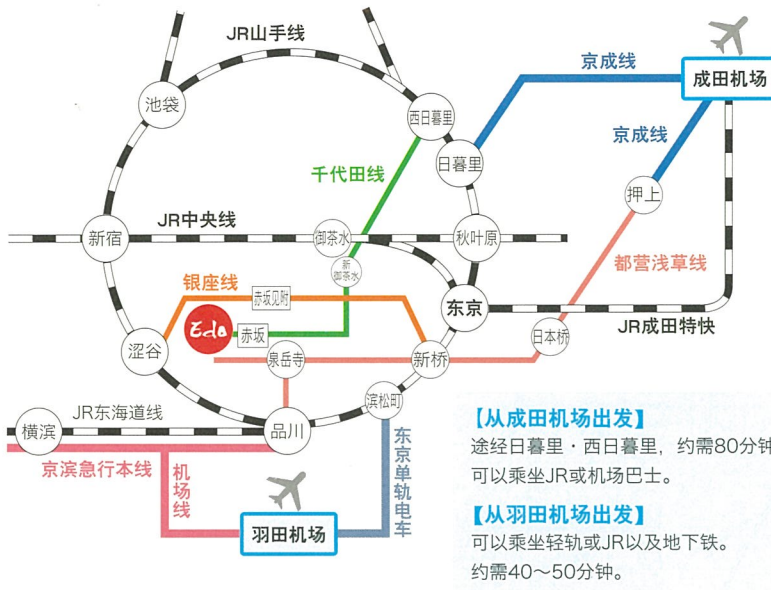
JR山手线

京成线

成田机场

池袋

西日暮里

京成线

日暮里

千代田线

押上

JR中央线

新宿

御茶水

秋叶原

新御茶水

都营浅草线

银座线

赤坂见附

东京

Edo

赤坂

日本桥

JR成田特快

涩谷

泉岳寺

新桥

滨松町

JR东海道线

横滨

品川

东京单轨电车

京滨急行本线

机场线

羽田机场

【从成田机场出发】
途经日暮里・西日暮里，约需80分钟
可以乘坐JR或机场巴士。

【从羽田机场出发】
可以乘坐轻轨或JR以及地下铁。
约需40～50分钟。